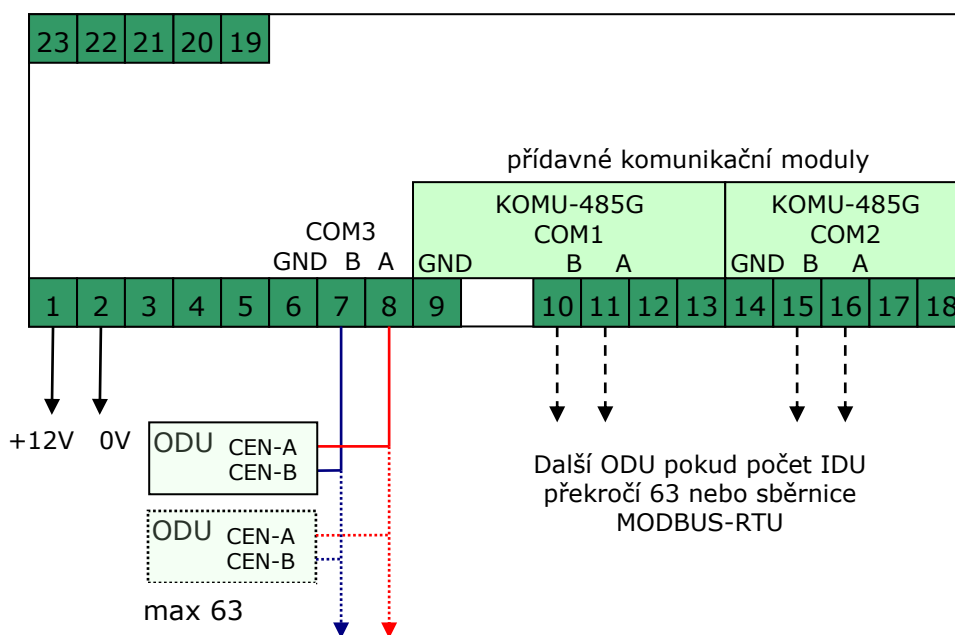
23 22 21 20 19

přídavné komunikační moduly

COM3
GND B A

KOMU-485G
COM1
GND B A

KOMU-485G
COM2
GND B A

1 2 3 4 5 6 7 8 9 10 11 12 13 14 15 16 17 18

+12V 0V

ODU CEN-A CEN-B

ODU CEN-A CEN-B

max 63

Další ODU pokud počet IDU překročí 63 nebo sběrnice MODBUS-RTU